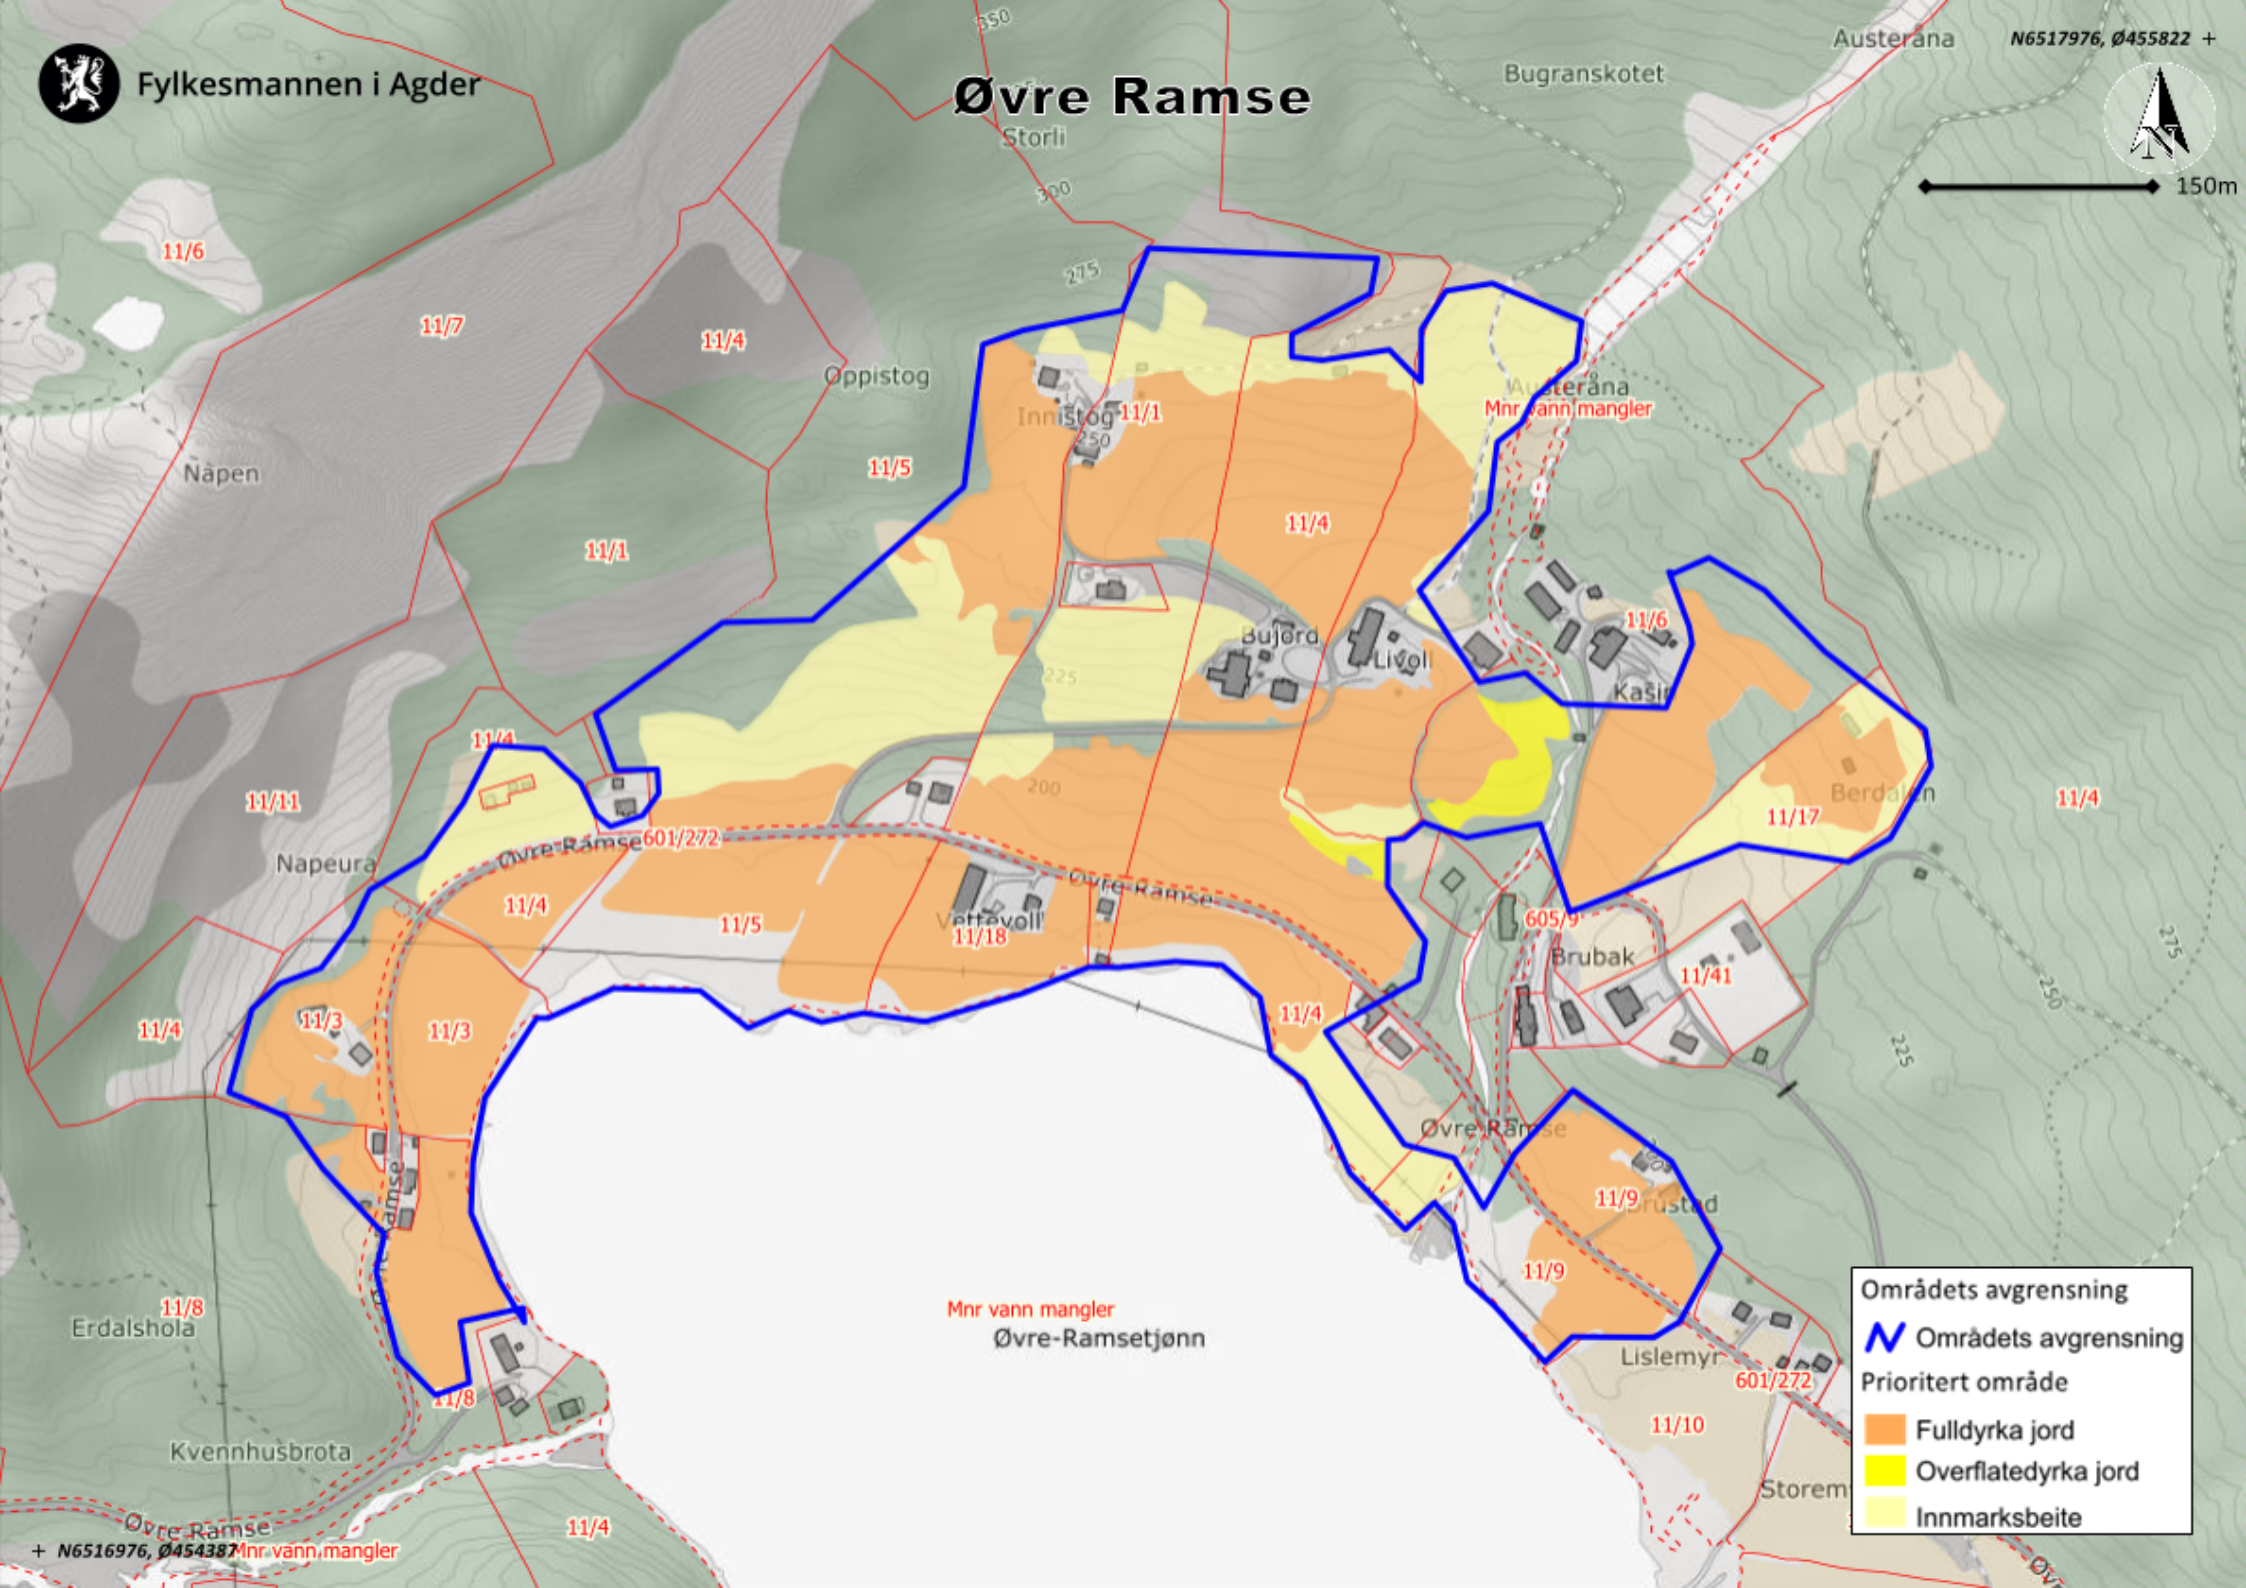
Fylkesmannen i Agder

Øvre Ramse

N6517976, Ø455822 +

150m

Austerana
Bugranskotet
Storli
350
300
275
11/6
11/7
11/4
Oppistog
Innistog 11/1
250
Austerana
Mnr vann mangler
Napen
11/5
11/1
11/4
Bujord
Livoll
11/6
Kasin
225
11/4
11/11
200
Berdalen
11/17
11/4
Napeura
Øvre-Ramse 601/272
Øvre-Ramse
11/4
11/5
Vettevoll
11/18
605/9
Brubak
11/41
11/4
11/3
11/3
11/4
275
250
225
Øvre Ramse
11/9
Brustad
11/9
11/8
Erdalshola
Mnr vann mangler
Øvre-Ramsetjønn
Lislemyr
601/272
11/8
11/10
Kvennhusbrota
Storem
Øvre Ramse
11/4
+ N6516976, Ø454387
Mnr vann mangler

Områdets avgrensning
Områdets avgrensning
Prioritert område
Fulldyrka jord
Overflatedyrka jord
Innmarksbeite